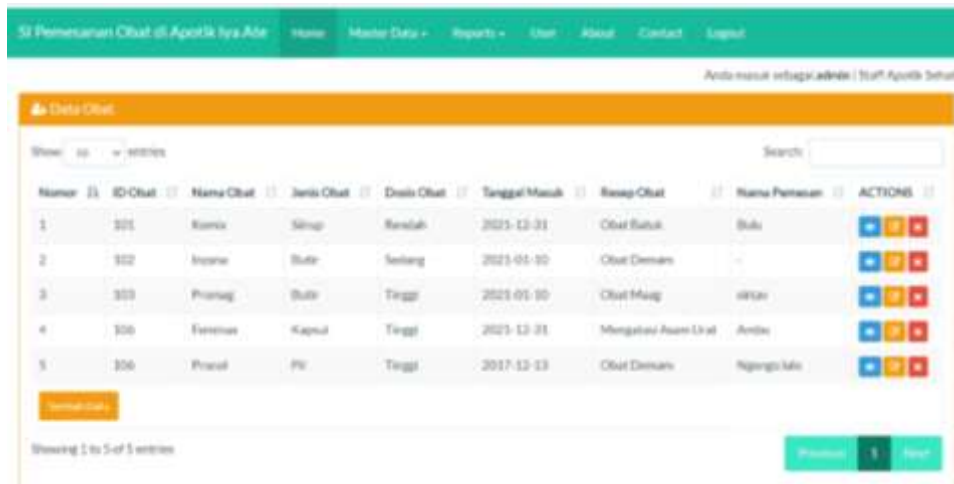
SI Pemesanan Obat di Apotik Iya Ade Home Master Data ▾ Reports ▾ User About Contact Logout

Anda masuk sebagai admin | Staff Apotik Sehat

Data Obat

Show 10 ▾ entries

Search:

| Nomor | ID Obat | Nama Obat | Jenis Obat | Dosis Obat | Tanggal Masuk | Resep Obat | Nama Pemesan | ACTIONS |
|---|---|---|---|---|---|---|---|---|
| 1 | 101 | Komix | Sirup | Rendah | 2021-12-31 | Obat Batuk | Bidu | |
| 2 | 102 | Inzana | Butir | Sedang | 2021-01-10 | Obat Demam | - | |
| 3 | 103 | Promag | Butir | Tinggi | 2021-01-10 | Obat Maag | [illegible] | |
| 4 | 106 | Fenemas | Kapsul | Tinggi | 2021-12-31 | Mengatasi Asam Urat | Ambu | |
| 5 | 106 | Pranol | PV | Tinggi | 2017-12-13 | Obat Demam | Ngongo lalo | |

Tambah Data

Showing 1 to 5 of 5 entries

Previous 1 Next